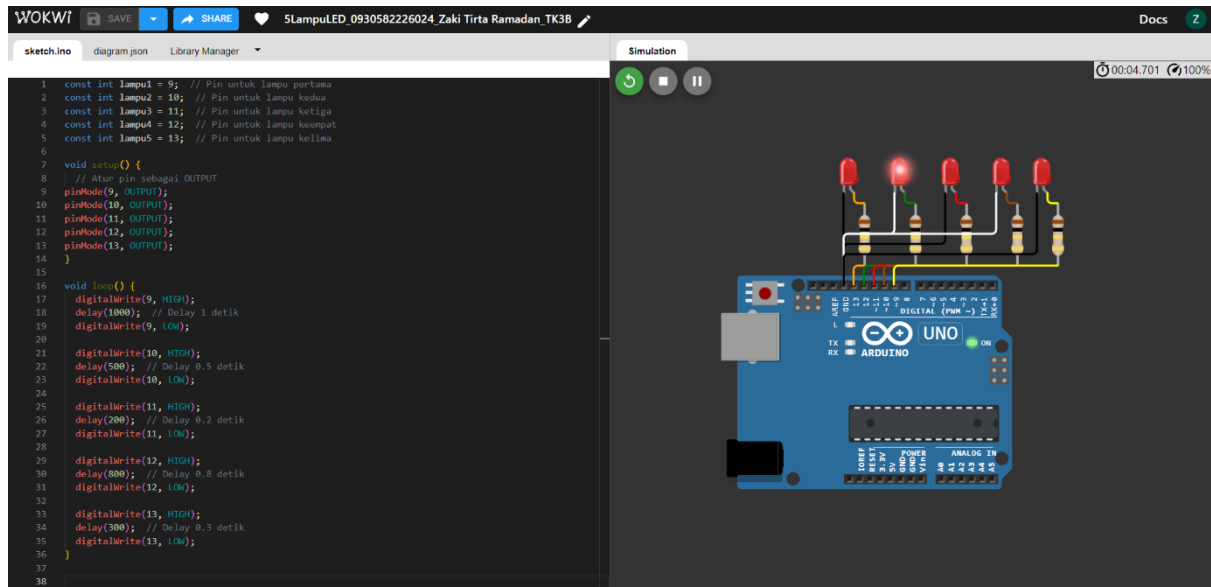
WOKWi SAVE SHARE 5LampuLED_0930582226024_Zaki Tirta Ramadan_TK3B Docs Z

sketch.ino diagram.json Library Manager

Simulation

00:04.701 100%

1 const int lampu1 = 9; // Pin untuk lampu pertama
2 const int lampu2 = 10; // Pin untuk lampu kedua
3 const int lampu3 = 11; // Pin untuk lampu ketiga
4 const int lampu4 = 12; // Pin untuk lampu keempat
5 const int lampu5 = 13; // Pin untuk lampu kelima
6
7 void setup() {
8 // Atur pin sebagai OUTPUT
9 pinMode(9, OUTPUT);
10 pinMode(10, OUTPUT);
11 pinMode(11, OUTPUT);
12 pinMode(12, OUTPUT);
13 pinMode(13, OUTPUT);
14 }
15
16 void loop() {
17 digitalWrite(9, HIGH);
18 delay(1000); // Delay 1 detik
19 digitalWrite(9, LOW);
20
21 digitalWrite(10, HIGH);
22 delay(500); // Delay 0.5 detik
23 digitalWrite(10, LOW);
24
25 digitalWrite(11, HIGH);
26 delay(200); // Delay 0.2 detik
27 digitalWrite(11, LOW);
28
29 digitalWrite(12, HIGH);
30 delay(800); // Delay 0.8 detik
31 digitalWrite(12, LOW);
32
33 digitalWrite(13, HIGH);
34 delay(300); // Delay 0.3 detik
35 digitalWrite(13, LOW);
36 }
37
38

AREF GND 13 12 ~11 ~10 ~9 8 7 ~6 ~5 4 ~3 2 TX→1 RX←0
DIGITAL (PWM ~)
L TX RX
ARDUINO UNO ON
IOREF RESET 3.3V 5V GND GND Vin POWER
A0 A1 A2 A3 A4 A5 ANALOG IN